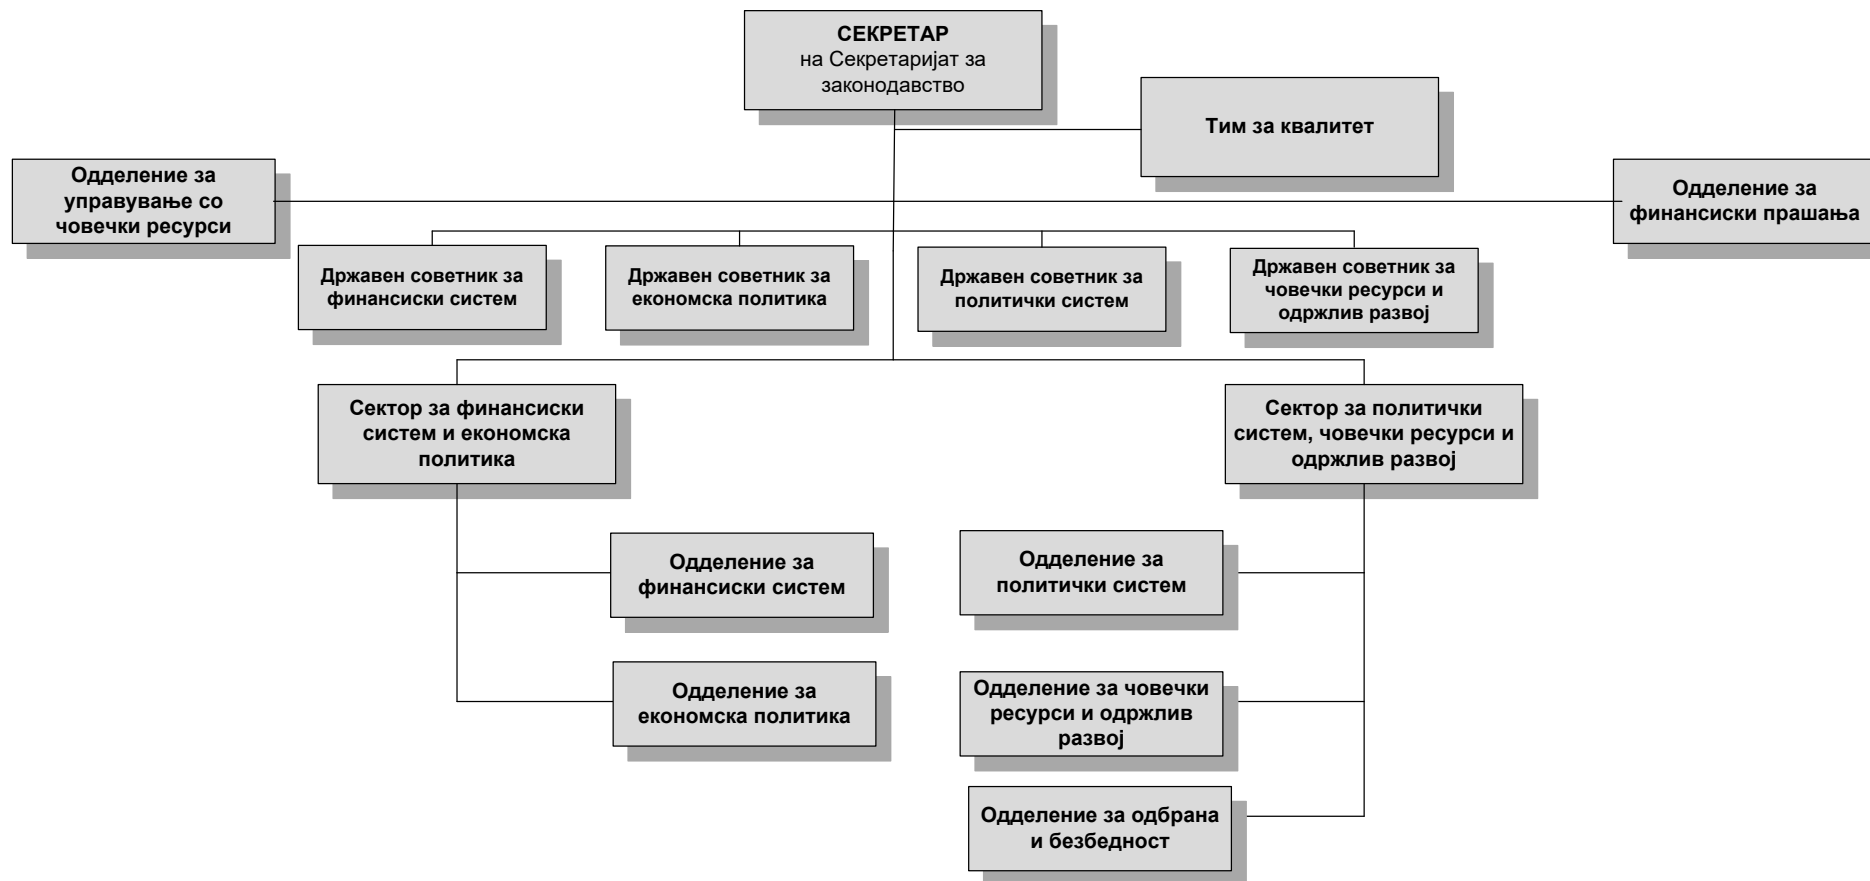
СЕКРЕТАР
на Секретаријат за законодавство

Тим за квалитет

Одделение за управување со човечки ресурси

Одделение за финансиски прашања

Државен советник за финансиски систем

Државен советник за економска политика

Државен советник за политички систем

Државен советник за човечки ресурси и одржлив развој

Сектор за финансиски систем и економска политика

Сектор за политички систем, човечки ресурси и одржлив развој

Одделение за финансиски систем

Одделение за економска политика

Одделение за политички систем

Одделение за човечки ресурси и одржлив развој

Одделение за одбрана и безбедност